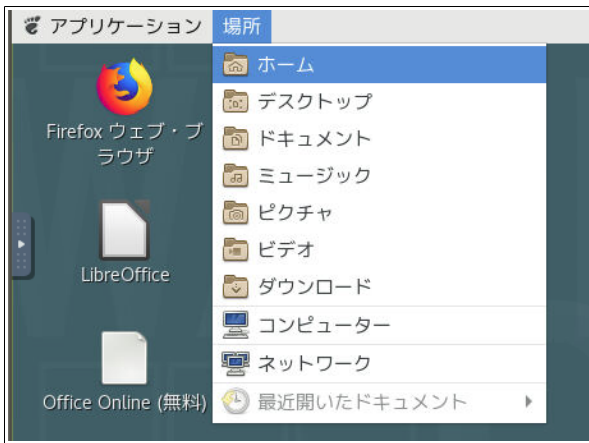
アプリケーション 場所

ホーム
デスクトップ
ドキュメント
ミュージック
ピクチャ
ビデオ
ダウンロード
コンピューター
ネットワーク
最近開いたドキュメント

Firefox ウェブ・ブラウザ
LibreOffice
Office Online (無料)